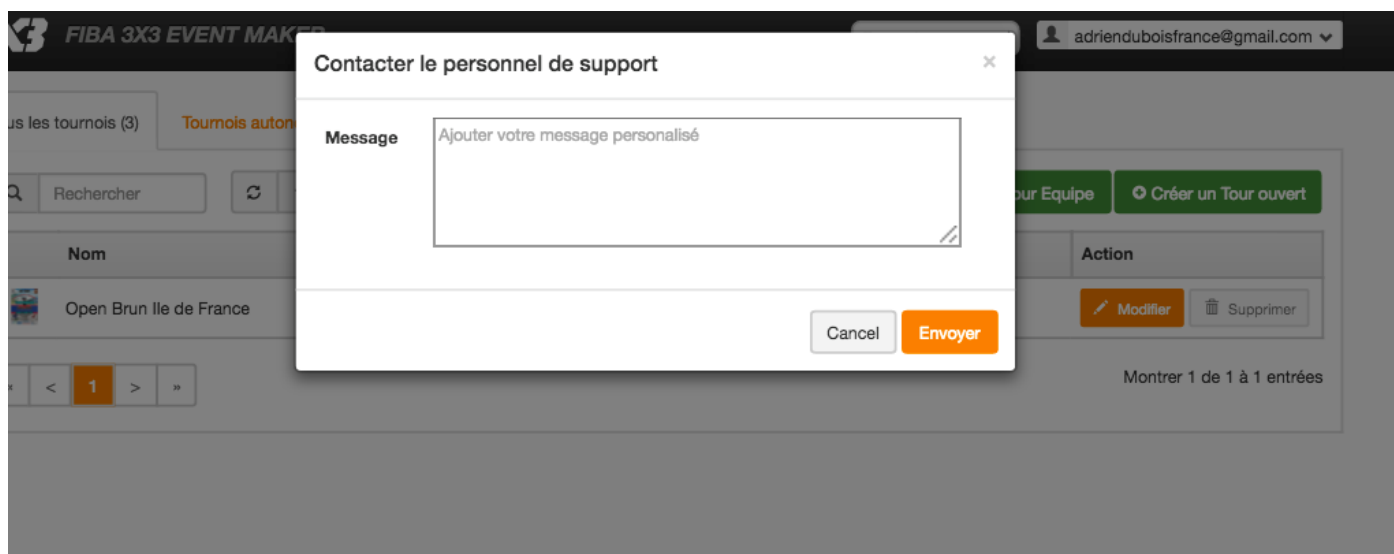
FIBA 3X3 EVENT MAK

adrienduboisfrance@gmail.com

us les tournois (3)

Tournois auton

Rechercher

Nom

Open Brun Ile de France

< 1 > »

ur Equipe

Créer un Tour ouvert

Action

Modifier

Supprimer

Montrer 1 de 1 à 1 entrées

Contacter le personnel de support

×

Message

Ajouter votre message personalisé

Cancel

Envoyer